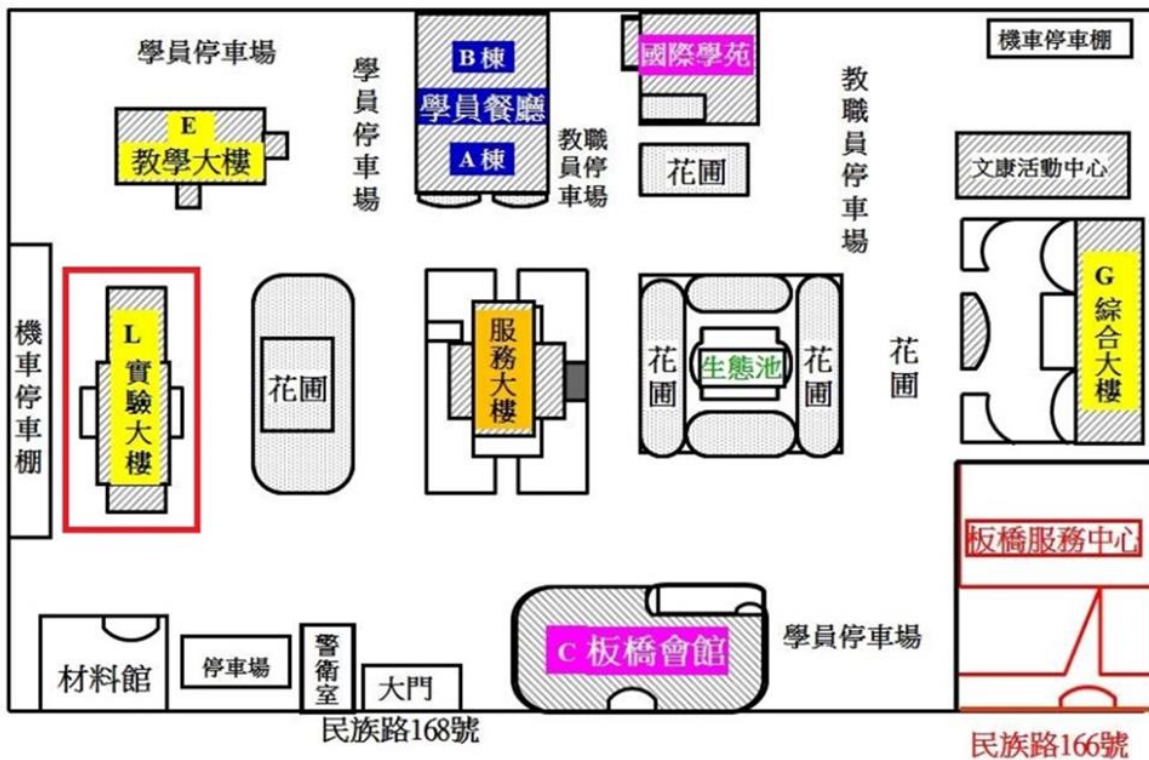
學員停車場

E
教學大樓

學員停車場

B棟
學員餐廳
A棟

教職員停車場

國際學苑

花圃

教職員停車場

機車停車棚

文康活動中心

機車停車棚

L
實驗大樓

花圃

服務大樓

花圃
生態池
花圃

花圃

G
綜合大樓

板橋服務中心

材料館

停車場

警衛室

大門

C 板橋會館

學員停車場

民族路168號

民族路166號